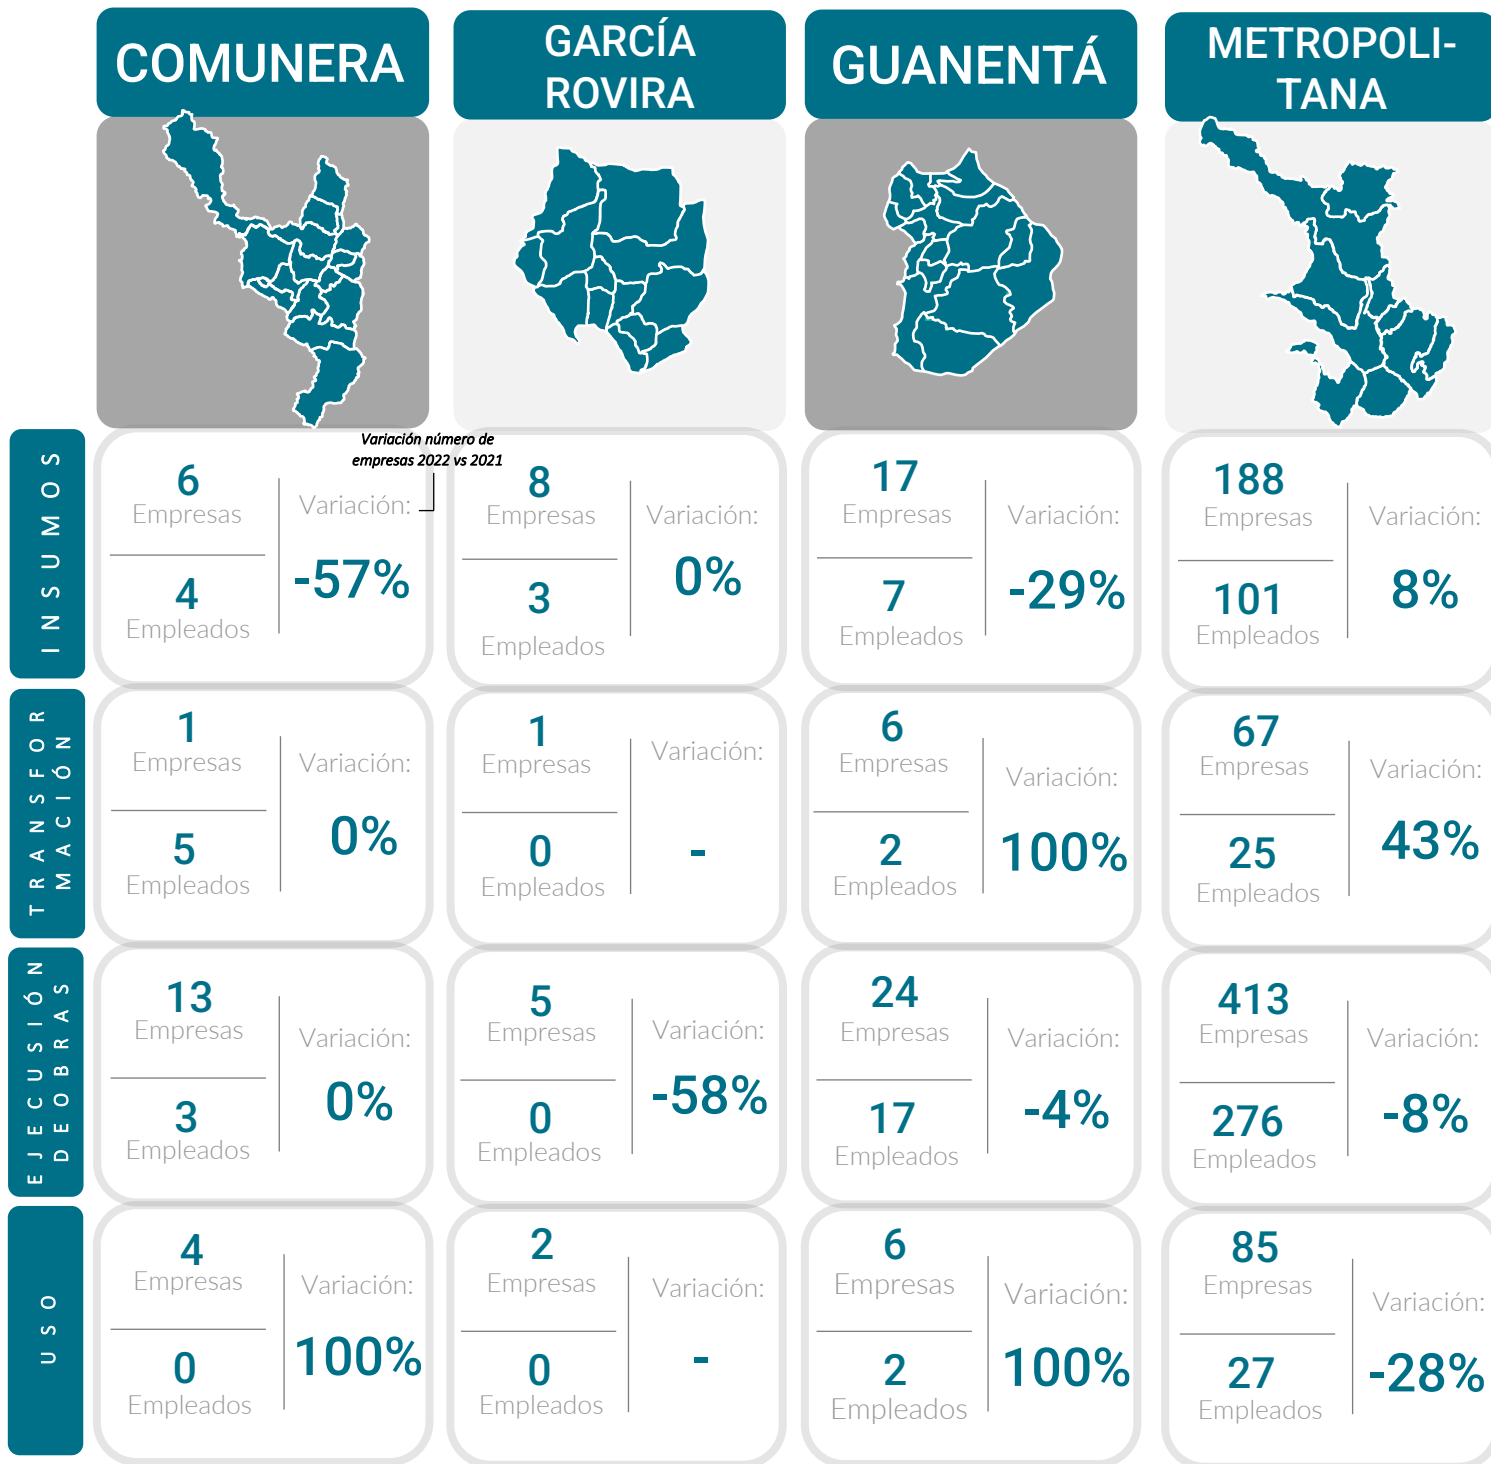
COMUNERA

GARCÍA ROVIRA

GUANENTÁ

METROPOLI-TANA

Variación número de empresas 2022 vs 2021

INSUMOS

6 Empresas
4 Empleados
Variación: -57%

8 Empresas
3 Empleados
Variación: 0%

17 Empresas
7 Empleados
Variación: -29%

188 Empresas
101 Empleados
Variación: 8%

TRANSFORMACIÓN

1 Empresas
5 Empleados
Variación: 0%

1 Empresas
0 Empleados
Variación: -

6 Empresas
2 Empleados
Variación: 100%

67 Empresas
25 Empleados
Variación: 43%

EJECUSIÓN DE OBRAS

13 Empresas
3 Empleados
Variación: 0%

5 Empresas
0 Empleados
Variación: -58%

24 Empresas
17 Empleados
Variación: -4%

413 Empresas
276 Empleados
Variación: -8%

USO

4 Empresas
0 Empleados
Variación: 100%

2 Empresas
0 Empleados
Variación: -

6 Empresas
2 Empleados
Variación: 100%

85 Empresas
27 Empleados
Variación: -28%